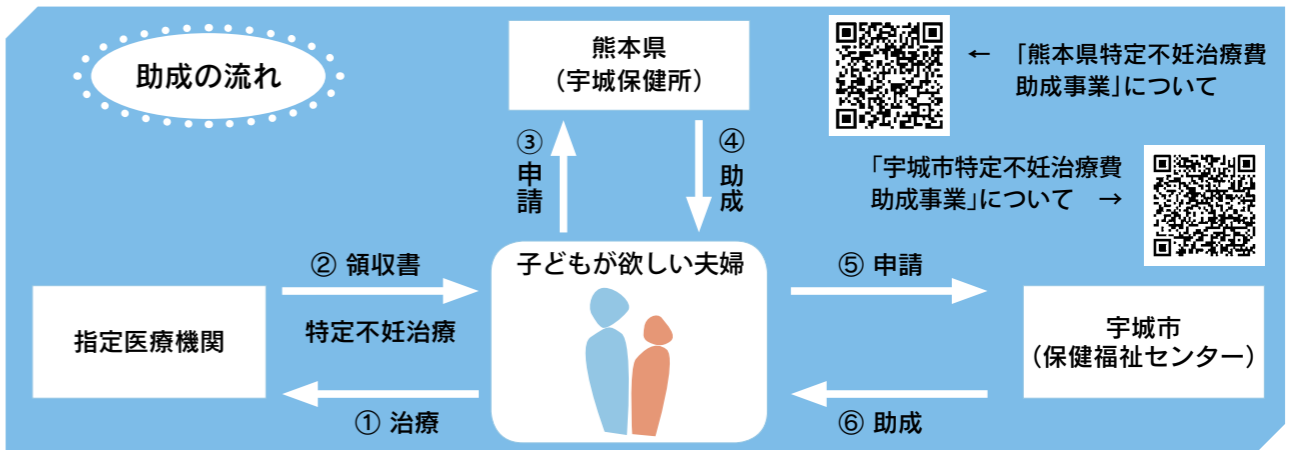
助成の流れ

熊本県
（宇城保健所）

← 「熊本県特定不妊治療費助成事業」について

③ 申請

④ 助成

「宇城市特定不妊治療費助成事業」について →

② 領収書

子どもが欲しい夫婦

⑤ 申請

指定医療機関

特定不妊治療

宇城市
（保健福祉センター）

① 治療

⑥ 助成